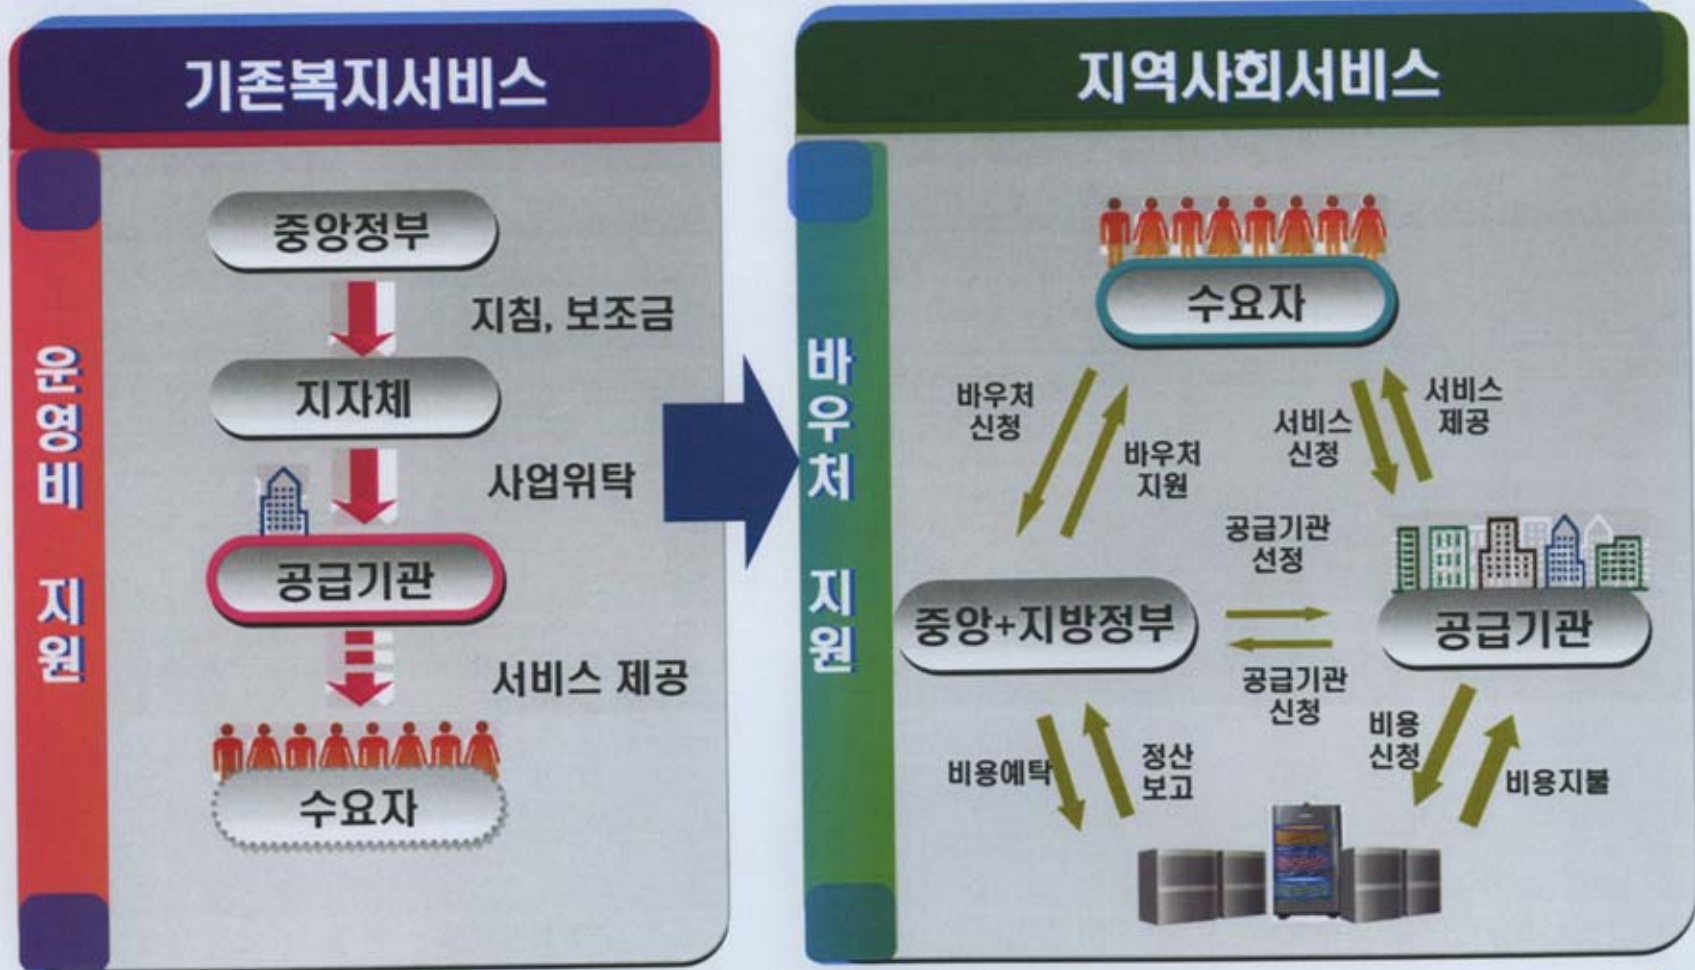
기존복지서비스

운영비 지원

중앙정부

지침, 보조금

지자체

사업위탁

공급기관

서비스 제공

수요자

지역사회서비스

바우처 지원

수요자

바우처 신청

바우처 지원

서비스 신청

서비스 제공

공급기관 선정

중앙+지방정부

공급기관

공급기관 신청

비용예탁

정산 보고

비용 신청

비용지불